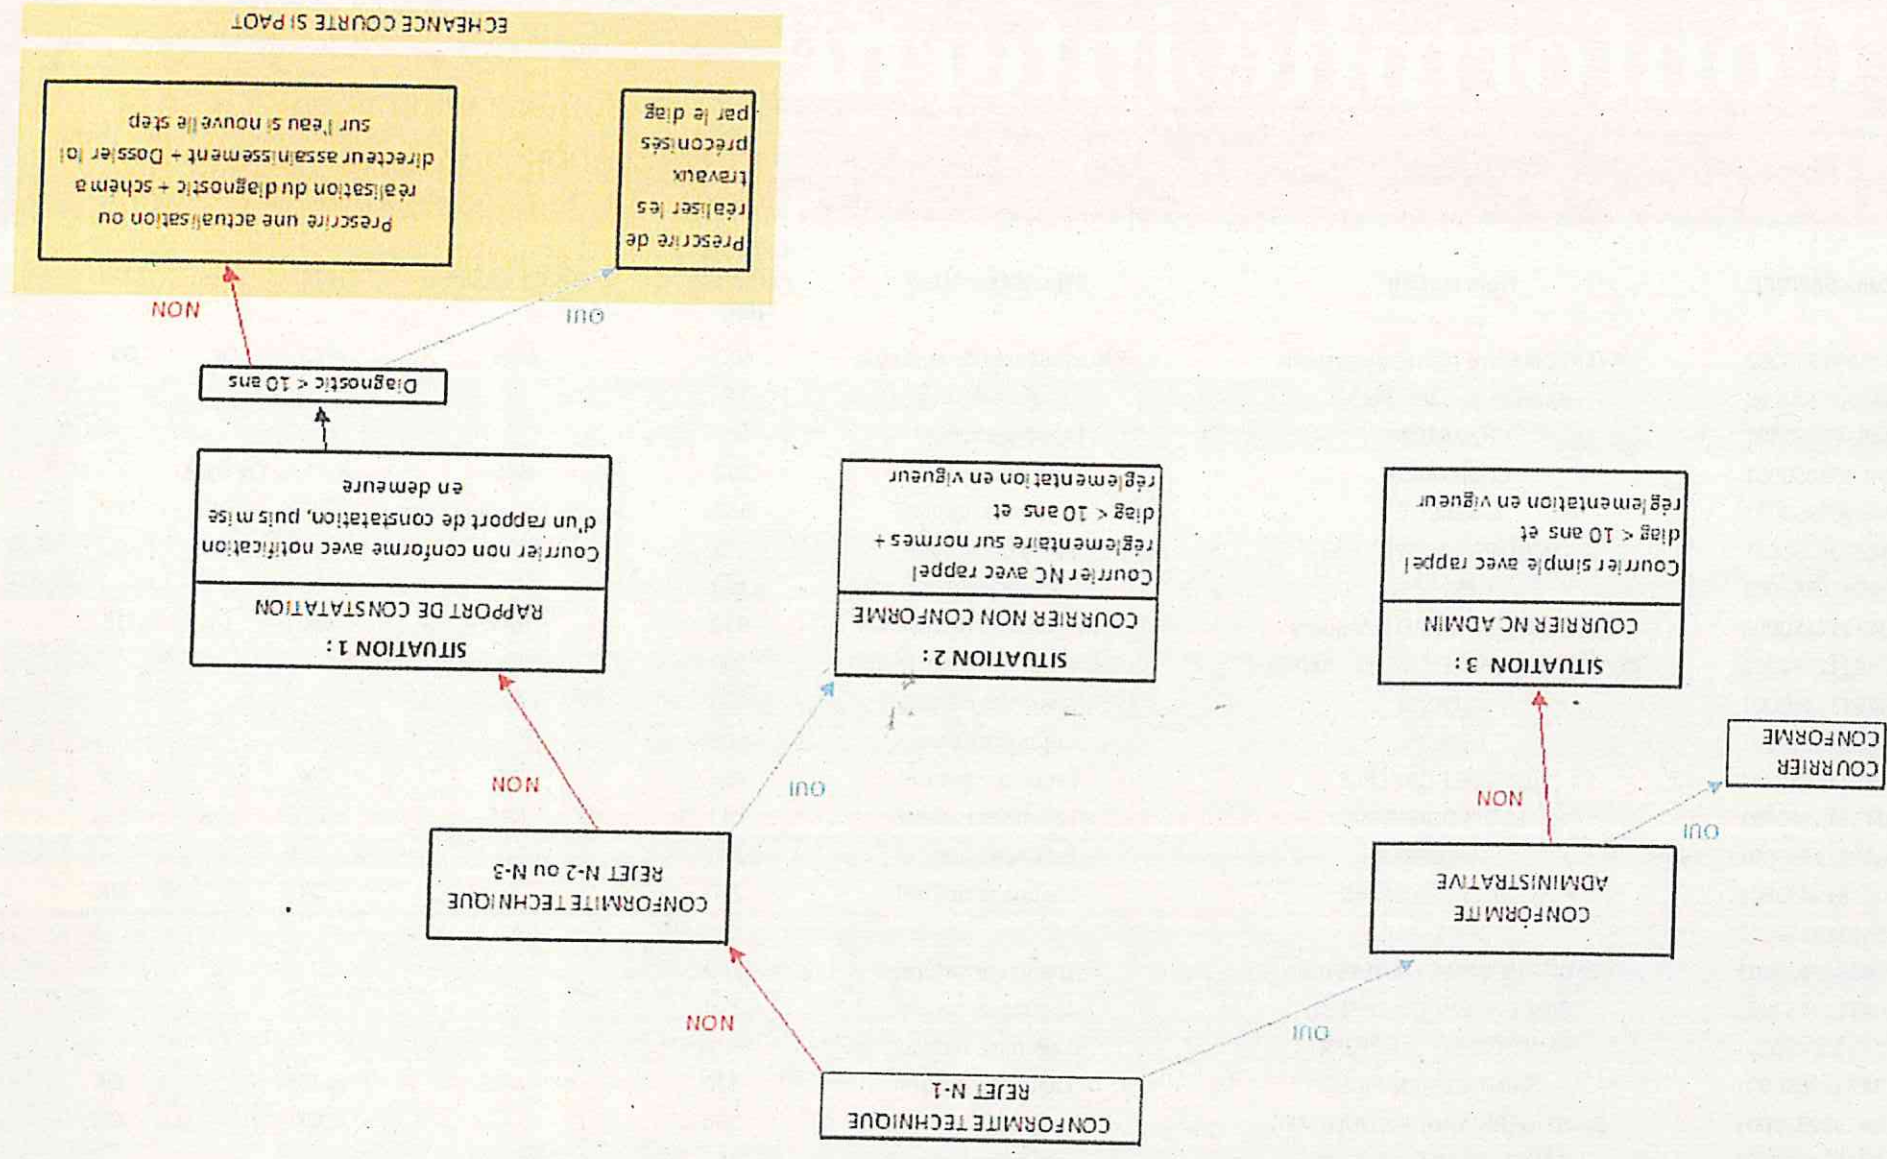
CONFORMITE TECHNIQUE
REJET N-1

OUI

CONFORMITE ADMINISTRATIVE

OUI

COURRIER CONFORME

NON

SITUATION 3 :
COURRIER NC ADMIN
Courrier simple avec rappel diag < 10 ans et réglementation en vigueur

NON

CONFORMITE TECHNIQUE
REJET N-2 ou N-3

OUI

SITUATION 2 :
COURRIER NON CONFORME
Courrier NC avec rappel réglementaire sur normes + diag < 10 ans et réglementation en vigueur

NON

SITUATION 1 :
RAPPORT DE CONSTATATION
Courrier non conforme avec notification d'un rapport de constatation, puis mise en demeure

Diagnostic < 10 ans

OUI

Prescrire de réaliser les travaux préconisés par le diag

NON

Prescrire une actualisation ou réalisation du diagnostic + schéma directeur assainissement + Dossier loi sur l'eau si nouvelle step

ECHEANCE COURTE SI PAOT